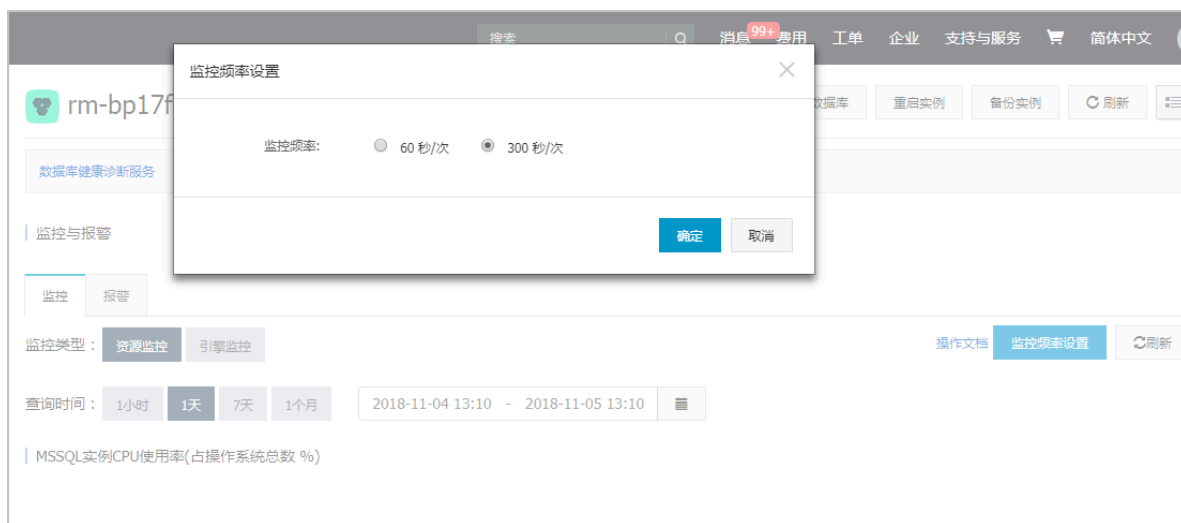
搜索
消息 99+ 费用 工单 企业 支持与服务 简体中文

rm-bp17f

数据库 重启实例 备份实例 刷新

数据库健康诊断服务

监控与报警

监控 报警

监控类型： 资源监控 引擎监控

操作文档 监控频率设置 刷新

查询时间： 1小时 1天 7天 1个月 2018-11-04 13:10 - 2018-11-05 13:10

MSSQL实例CPU使用率(占操作系统总数 %)

监控频率设置

监控频率: 60 秒/次 300 秒/次

确定 取消